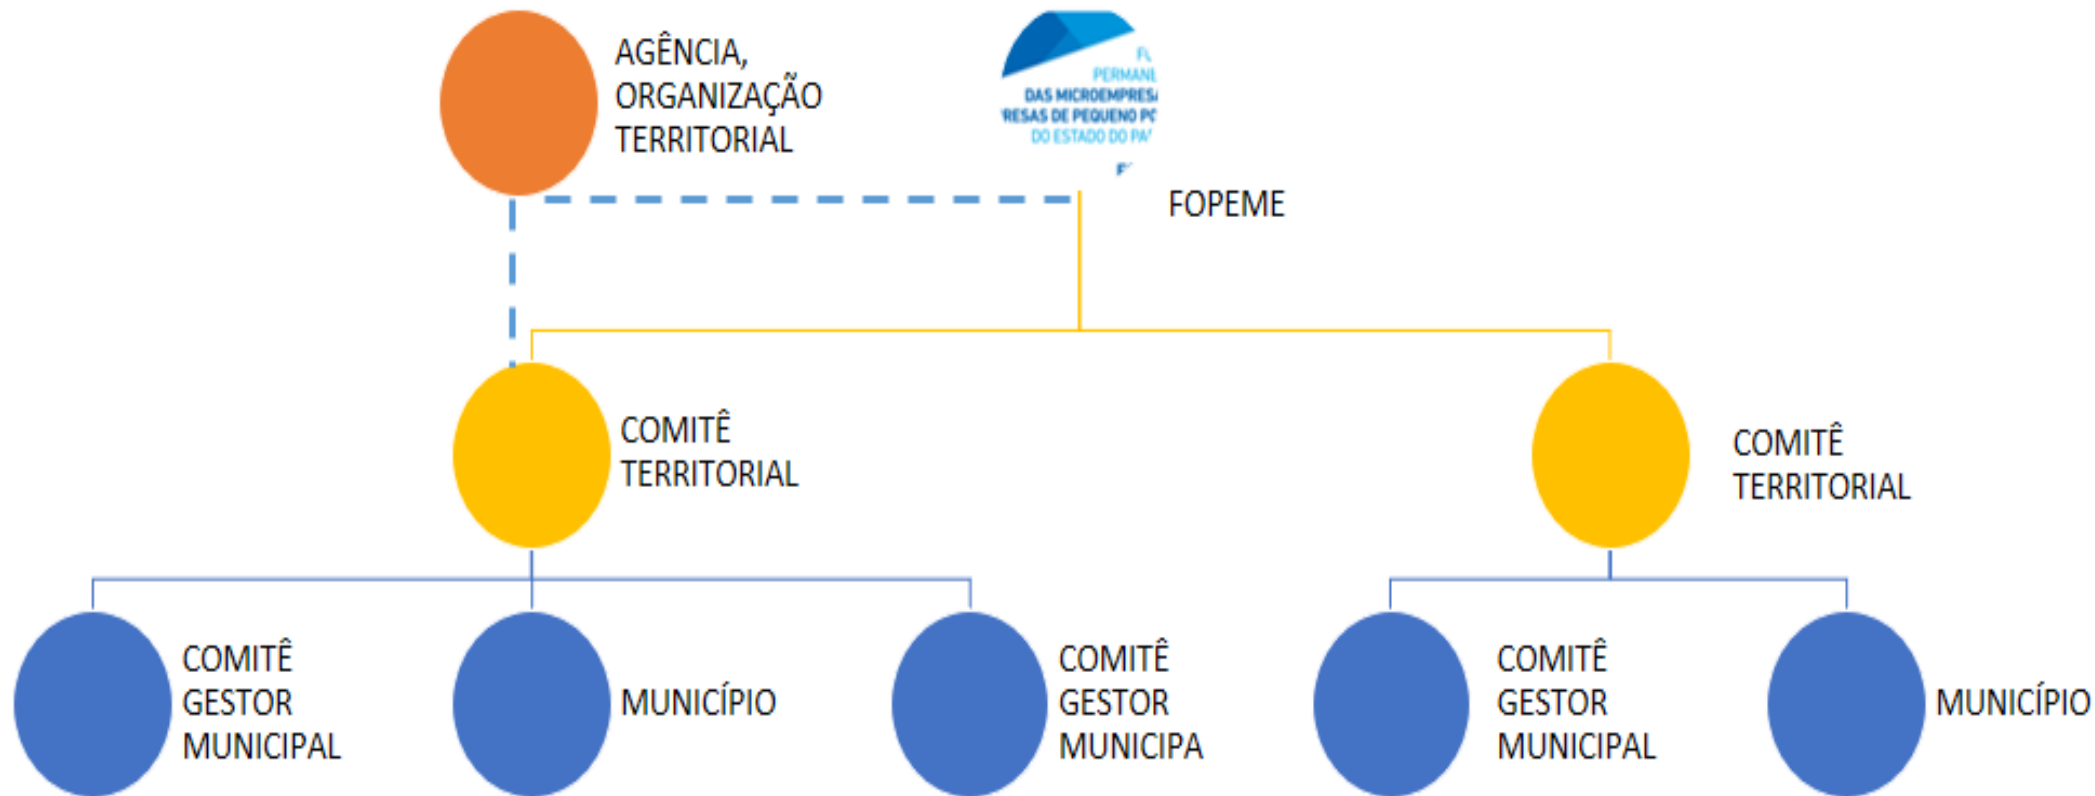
AGÊNCIA, ORGANIZAÇÃO TERRITORIAL

FL
PERMANE
DAS MICROEMPRESA
RESAS DE PEQUENO PO
DO ESTADO DO PA
F

FOPEME

COMITÊ TERRITORIAL

COMITÊ TERRITORIAL

COMITÊ GESTOR MUNICIPAL

MUNICÍPIO

COMITÊ GESTOR MUNICIPA

COMITÊ GESTOR MUNICIPAL

MUNICÍPIO